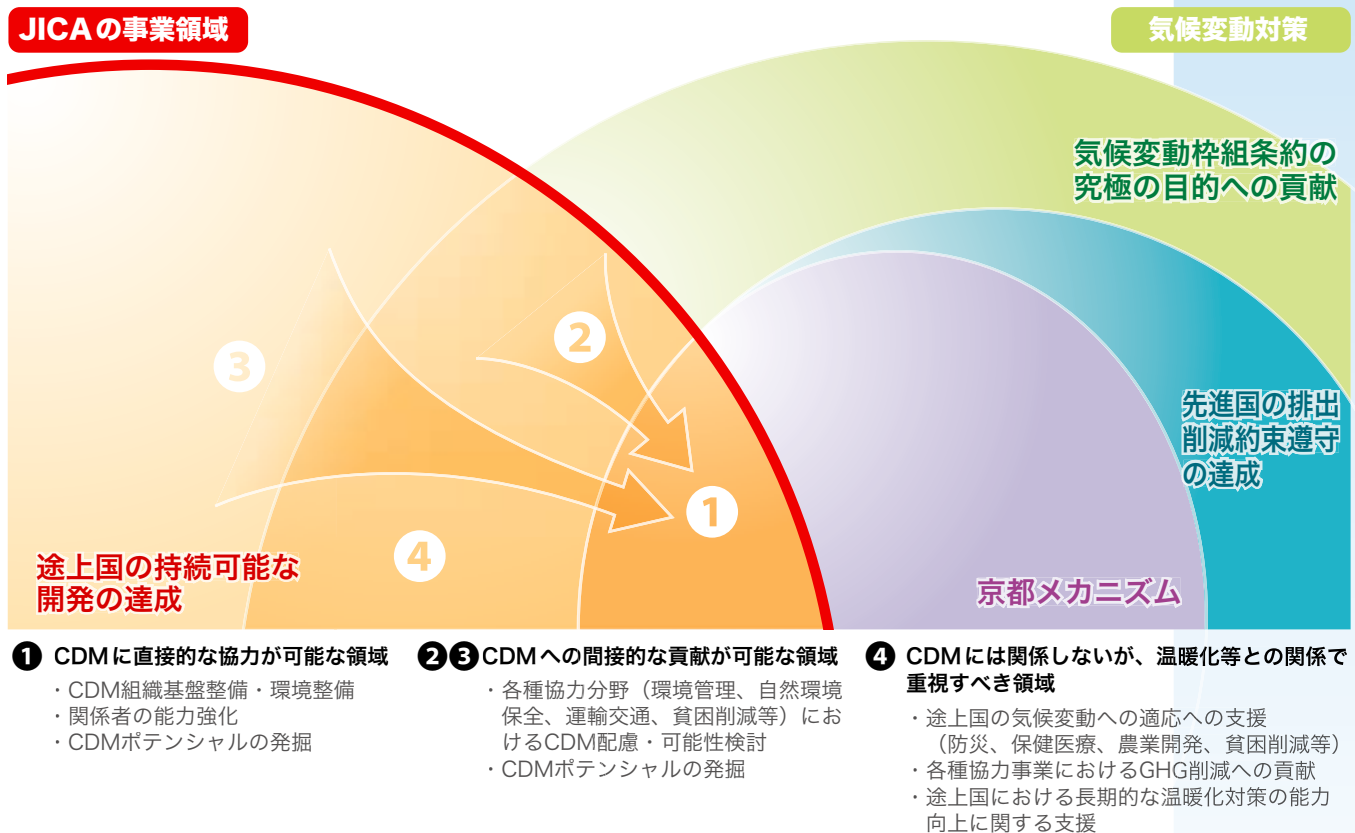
JICAの事業領域

気候変動対策

気候変動枠組条約の究極の目的への貢献

先進国の排出削減約束遵守の達成

京都メカニズム

途上国の持続可能な開発の達成

3

2

1

4

❶ CDMに直接的な協力が可能な領域
・CDM組織基盤整備・環境整備
・関係者の能力強化
・CDMポテンシャルの発掘

❷❸ CDMへの間接的な貢献が可能な領域
・各種協力分野（環境管理、自然環境保全、運輸交通、貧困削減等）におけるCDM配慮・可能性検討
・CDMポテンシャルの発掘

❹ CDMには関係しないが、温暖化等との関係で重視すべき領域
・途上国の気候変動への適応への支援（防災、保健医療、農業開発、貧困削減等）
・各種協力事業におけるGHG削減への貢献
・途上国における長期的な温暖化対策の能力向上に関する支援